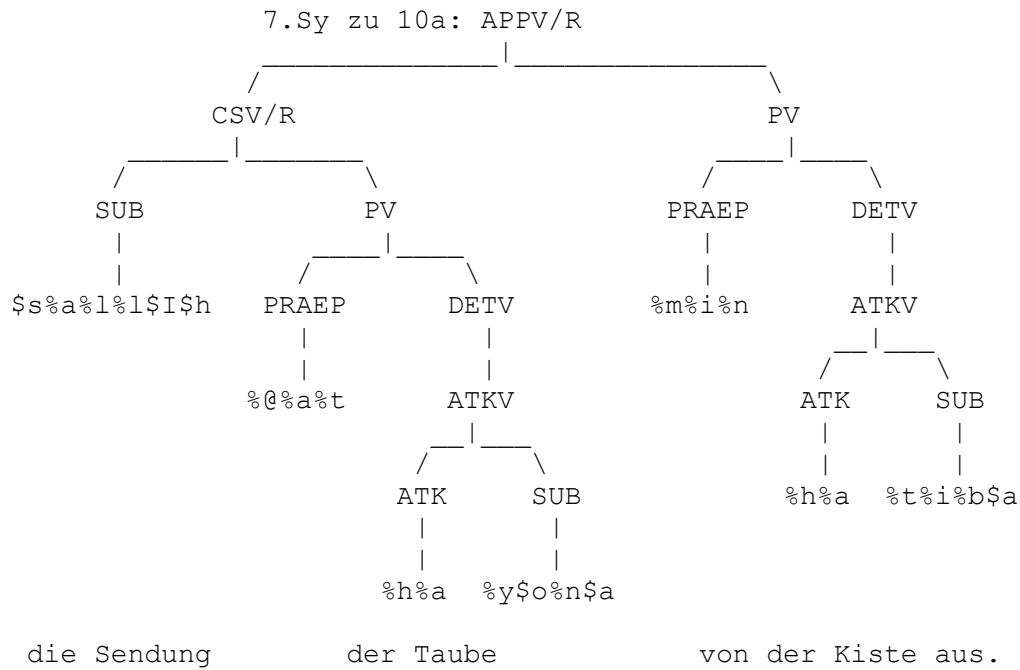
7.Sy zu 10a: APPV/R

CSV/R

PV

SUB

PV

PRAEP

DETV

$s%a%l%l$I$h

PRAEP

DETV

%m%i%n

ATKV

%@%a%t

ATKV

ATK

SUB

ATK

SUB

%h%a

%t%i%b$a

%h%a

%y$o%n$a

die Sendung

der Taube

von der Kiste aus.